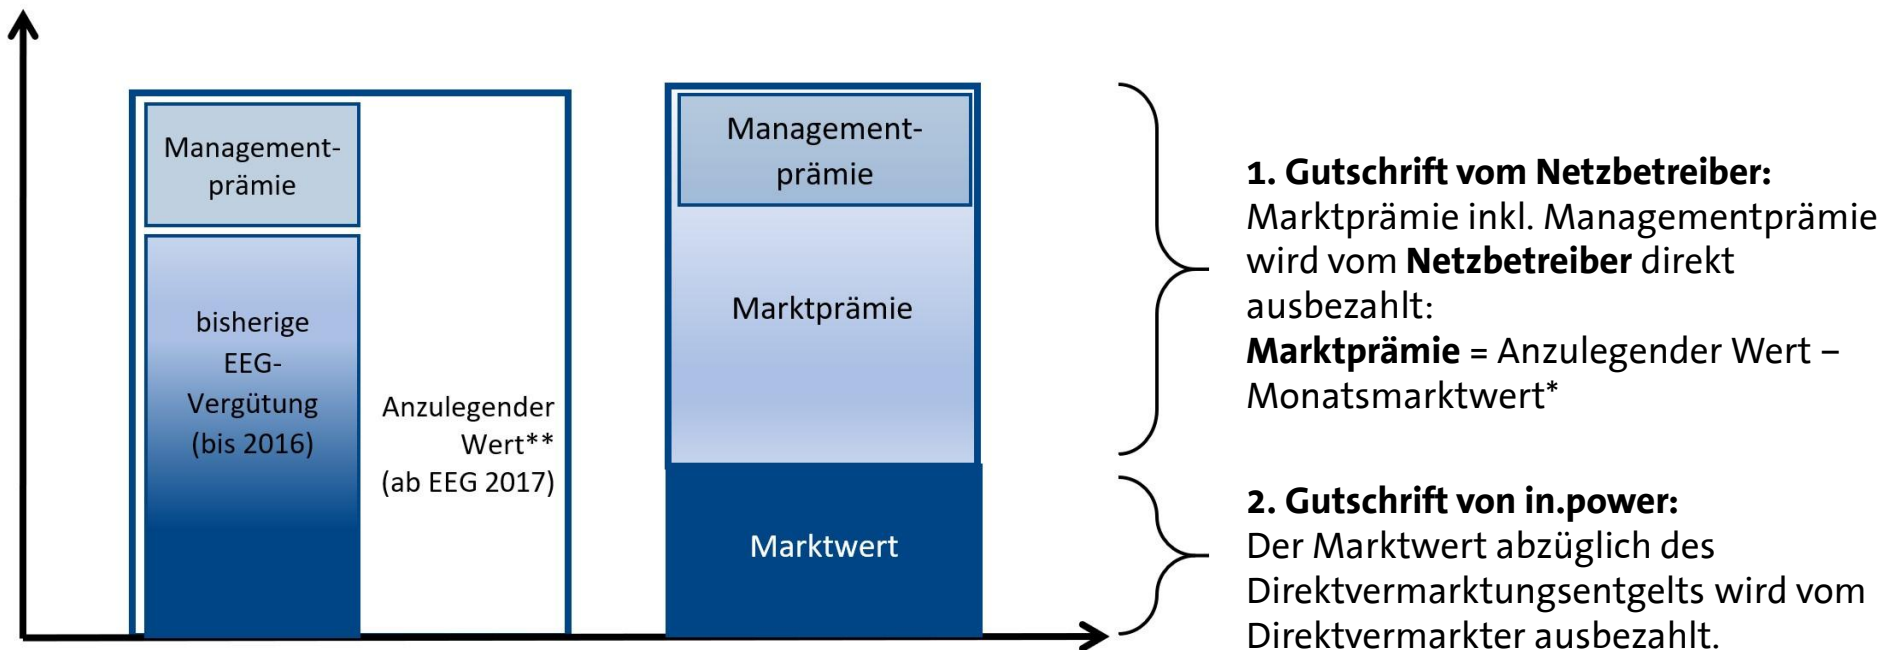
Management-prämie

bisherige EEG-Vergütung (bis 2016)

Anzulegender Wert** (ab EEG 2017)

Management-prämie

Marktprämie

Marktwert

**1. Gutschrift vom Netzbetreiber:**
Marktprämie inkl. Managementprämie wird vom **Netzbetreiber** direkt ausbezahlt:
**Marktprämie** = Anzulegender Wert – Monatsmarktwert*

**2. Gutschrift von in.power:**
Der Marktwert abzüglich des Direktvermarktungsentgelts wird vom Direktvermarkter ausbezahlt.